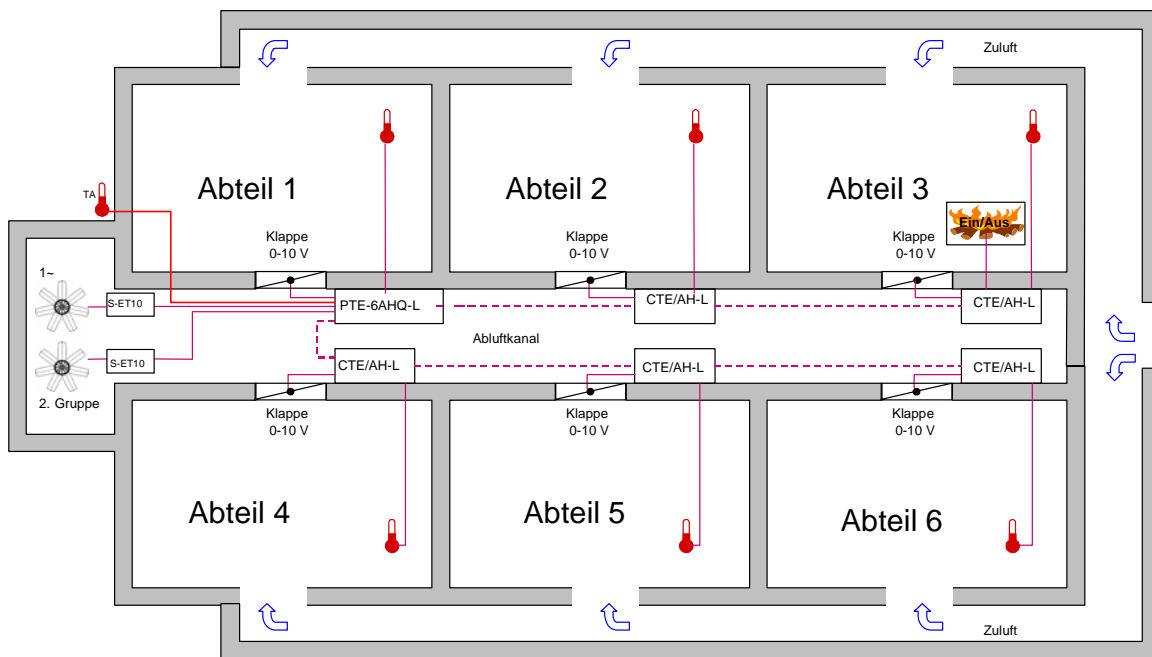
Zuluft

Abteil 1

Abteil 2

Abteil 3

TA

Ein/Aus

Klappe
0-10 V

Klappe
0-10 V

Klappe
0-10 V

1~

S-ET10

PTE-6AHQ-L

CTE/AH-L

CTE/AH-L

Abluftkanal

S-ET10

CTE/AH-L

CTE/AH-L

CTE/AH-L

2. Gruppe

Klappe
0-10 V

Klappe
0-10 V

Klappe
0-10 V

Abteil 4

Abteil 5

Abteil 6

Zuluft